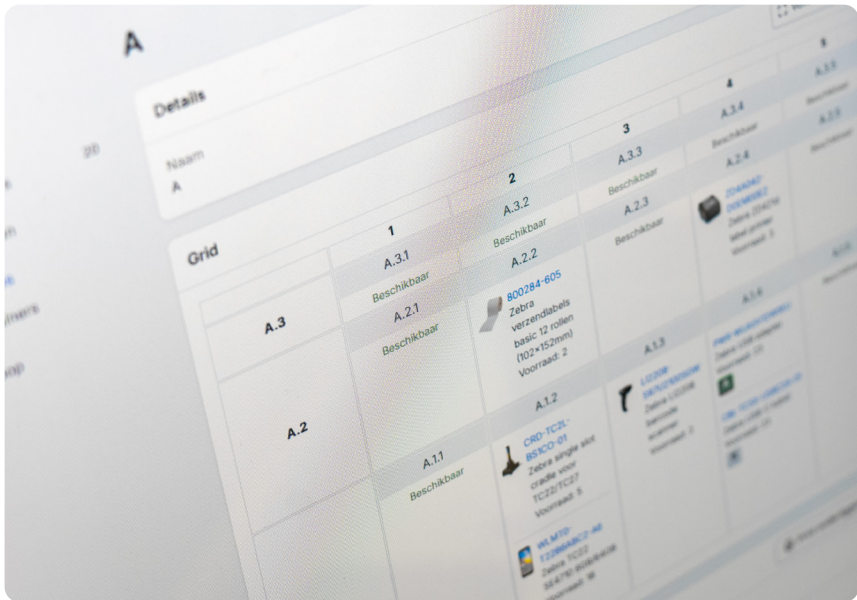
A

Details

Naam
A

Grid

| | 1 | 2 | 3 | 4 | 5 |
|---|---|---|---|---|---|
| A.3 | A.3.1 Beschikbaar | A.3.2 Beschikbaar | A.3.3 Beschikbaar | A.3.4 Beschikbaar | A.3.5 Beschikbaar |
| | A.2.1 Beschikbaar | A.2.2 800284-605 Zebra verzendlabels basic 12 rollen (102×152mm) Voorraad: 2 | A.2.3 Beschikbaar | A.2.4 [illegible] Zebra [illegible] label printer Voorraad: 3 | A.2.5 Beschikbaar |
| A.2 | A.1.1 Beschikbaar | A.1.2 CRD-TC2L-BS1CO-01 Zebra single slot cradle voor TC22/TC27 Voorraad: 5 | A.1.3 LI2208 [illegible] Zebra LI2208 barcode scanner Voorraad: 1 | A.1.4 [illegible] Zebra USB adapter Voorraad: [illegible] | A.1.5 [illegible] |

WLMT0-T22B6ABC2-A6 Zebra TC22 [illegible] Voorraad: 18

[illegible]

20